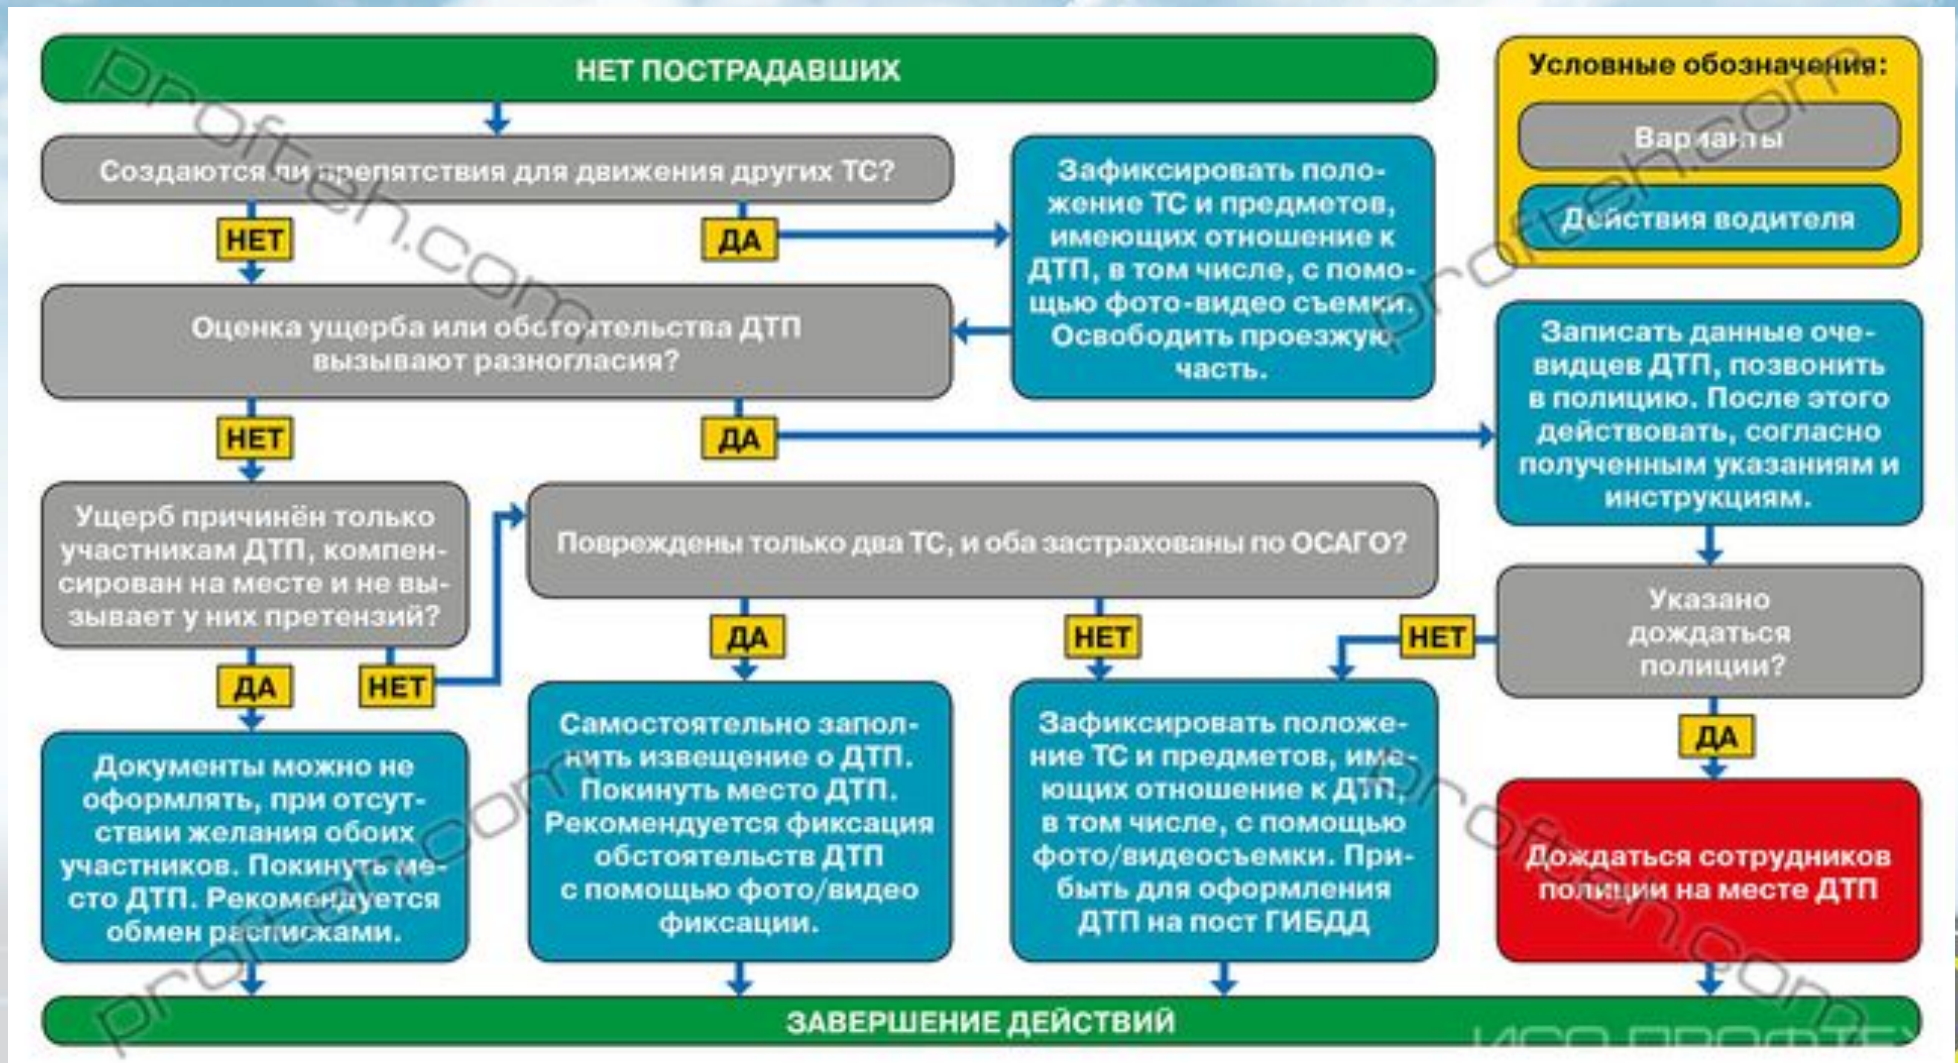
НЕТ ПОСТРАДАВШИХ

Условные обозначения:

Варианты

Действия водителя

Создаются ли препятствия для движения других ТС?

НЕТ

ДА

Зафиксировать положение ТС и предметов, имеющих отношение к ДТП, в том числе, с помощью фото-видео съемки. Освободить проезжую часть.

Оценка ущерба или обстоятельства ДТП вызывают разногласия?

НЕТ

ДА

Записать данные очевидцев ДТП, позвонить в полицию. После этого действовать, согласно полученным указаниям и инструкциям.

Ущерб причинён только участникам ДТП, компенсирован на месте и не вызывает у них претензий?

Повреждены только два ТС, и оба застрахованы по ОСАГО?

Указано дождаться полиции?

ДА

НЕТ

ДА

НЕТ

НЕТ

ДА

Документы можно не оформлять, при отсутствии желания обоих участников. Покинуть место ДТП. Рекомендуется обмен расписками.

Самостоятельно заполнить извещение о ДТП. Покинуть место ДТП. Рекомендуется фиксация обстоятельств ДТП с помощью фото/видео фиксации.

Зафиксировать положение ТС и предметов, имеющих отношение к ДТП, в том числе, с помощью фото/видеосъемки. Прибыть для оформления ДТП на пост ГИБДД

Дождаться сотрудников полиции на месте ДТП

ЗАВЕРШЕНИЕ ДЕЙСТВИЙ

proften.com